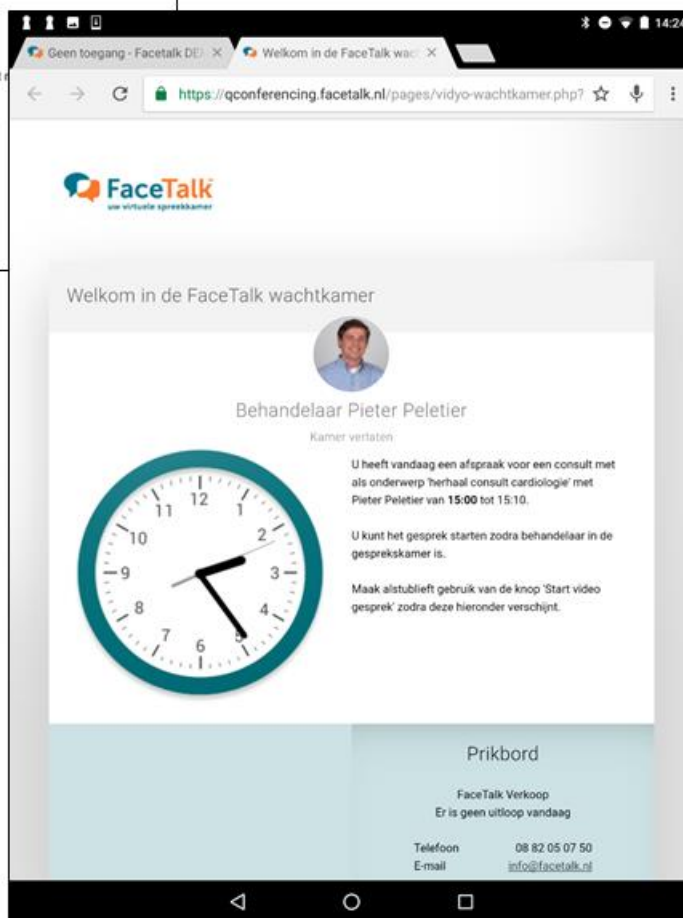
14:24

Geen toegang - Facetalk DE ×

Welkom in de FaceTalk wac ×

https://qconferencing.facetalk.nl/pages/vidyo-wachtkamer.php?

FaceTalk
uw virtuele spreekkamer

Welkom in de FaceTalk wachtkamer

Behandelaar Pieter Peletier

Kamer verlaten

12 1 2 3 4 5 6 7 8 9 10 11

U heeft vandaag een afspraak voor een consult met als onderwerp 'herhaal consult cardiologie' met Pieter Peletier van **15:00** tot 15:10.

U kunt het gesprek starten zodra behandelaar in de gesprekskamer is.

Maak alstublieft gebruik van de knop 'Start video gesprek' zodra deze hieronder verschijnt.

Prikbord

FaceTalk Verkoop
Er is geen uitloop vandaag

| Telefoon | 08 82 05 07 50 |
|---|---|
| E-mail | info@facetalk.nl |